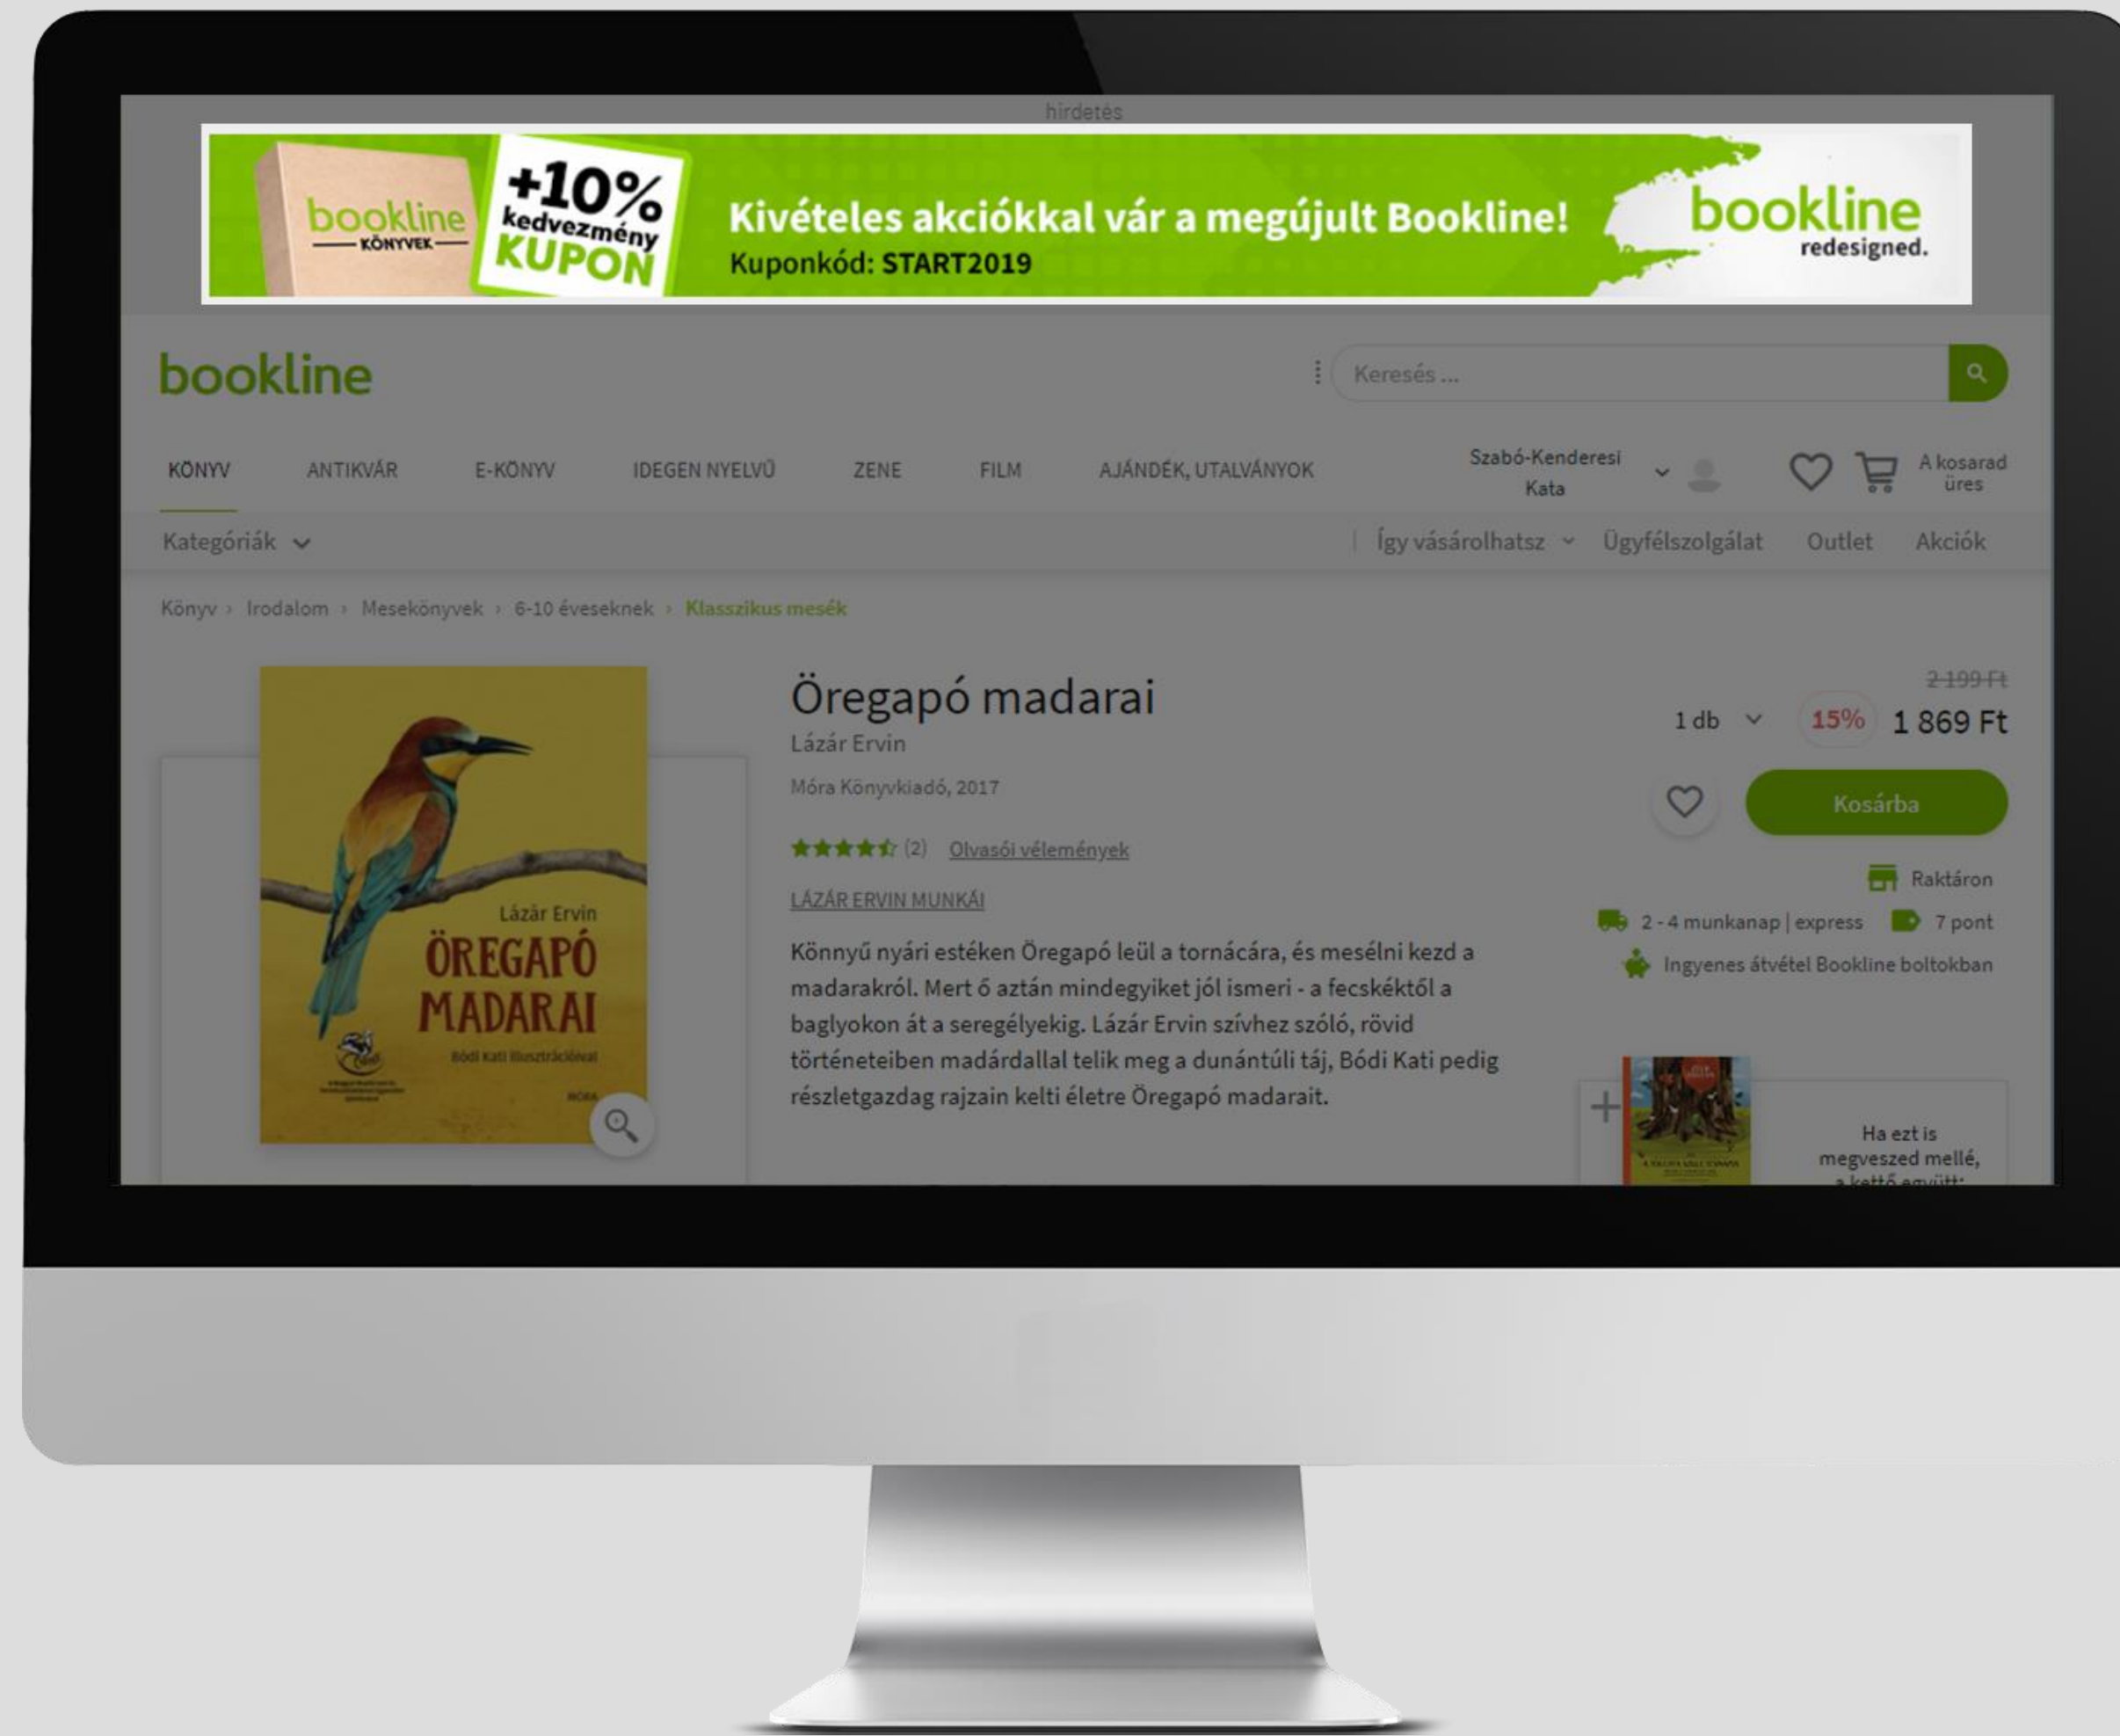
hirdetés

bookline KÖNYVEK

+10% kedvezmény KUPON

Kivételes akciókkal vár a megújult Bookline!
Kuponkód: START2019

bookline redesigned.

bookline

Keresés ...

KÖNYV ANTIKVÁR E-KÖNYV IDEGEN NYELVŰ ZENE FILM AJÁNDÉK, UTALVÁNYOK

Szabó-Kenderesi Kata

A kosarad üres

Kategóriák

Így vásárolhatsz Ügyfélszolgálat Outlet Akciók

Könyv › Irodalom › Mesekönyvek › 6-10 éveseknek › Klasszikus mesék

Lázár Ervin
ÖREGAPÓ MADARAI
Bódi Kati illusztrációival
MÓRA

Öregapó madarai
Lázár Ervin
Móra Könyvkiadó, 2017
(2) Olvasói vélemények
LÁZÁR ERVIN MUNKÁI

Könnyű nyári estéken Öregapó leül a tornácára, és mesélni kezd a madarakról. Mert ő aztán mindegyiket jól ismeri - a fecskéktől a baglyokon át a seregélyekig. Lázár Ervin szívhez szóló, rövid történeteiben madárdallal telik meg a dunántúli táj, Bódi Kati pedig részletgazdag rajzain kelti életre Öregapó madarait.

2 199 Ft
1 db
15%
1 869 Ft
Kosárba
Raktáron
2 - 4 munkanap | express
7 pont
Ingyenes átvétel Bookline boltokban

Ha ezt is megveszed mellé, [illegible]